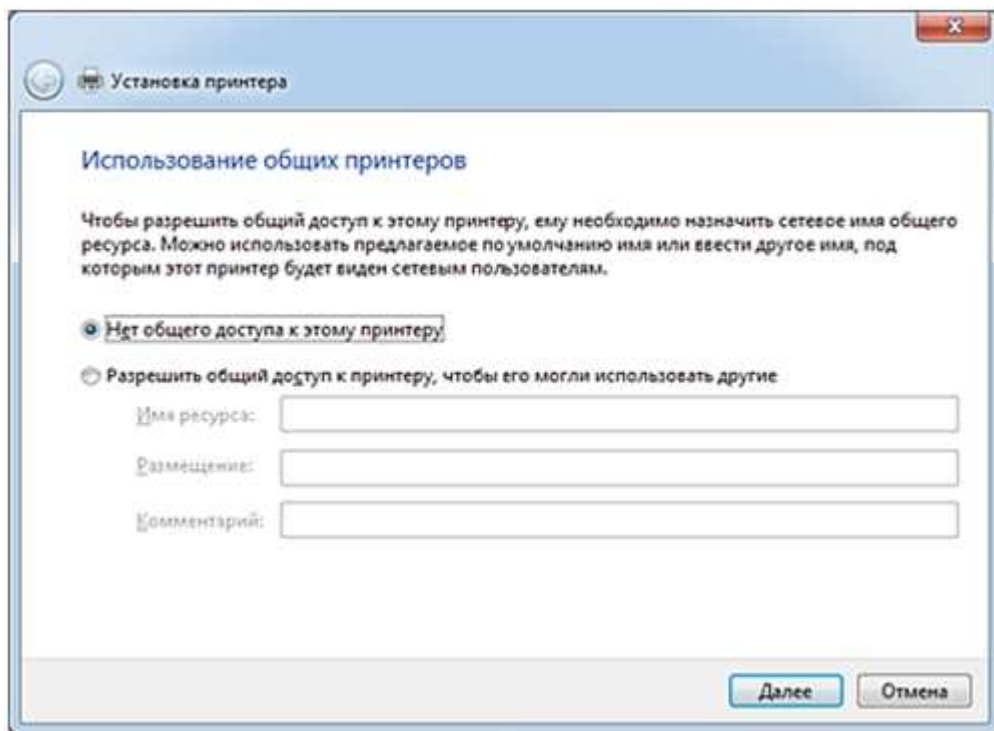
Установка принтера

Использование общих принтеров

Чтобы разрешить общий доступ к этому принтеру, ему необходимо назначить сетевое имя общего ресурса. Можно использовать предлагаемое по умолчанию имя или ввести другое имя, под которым этот принтер будет виден сетевым пользователям.

Нет общего доступа к этому принтеру

Разрешить общий доступ к принтеру, чтобы его могли использовать другие

Имя ресурса:

Размещение:

Комментарий:

Далее

Отмена